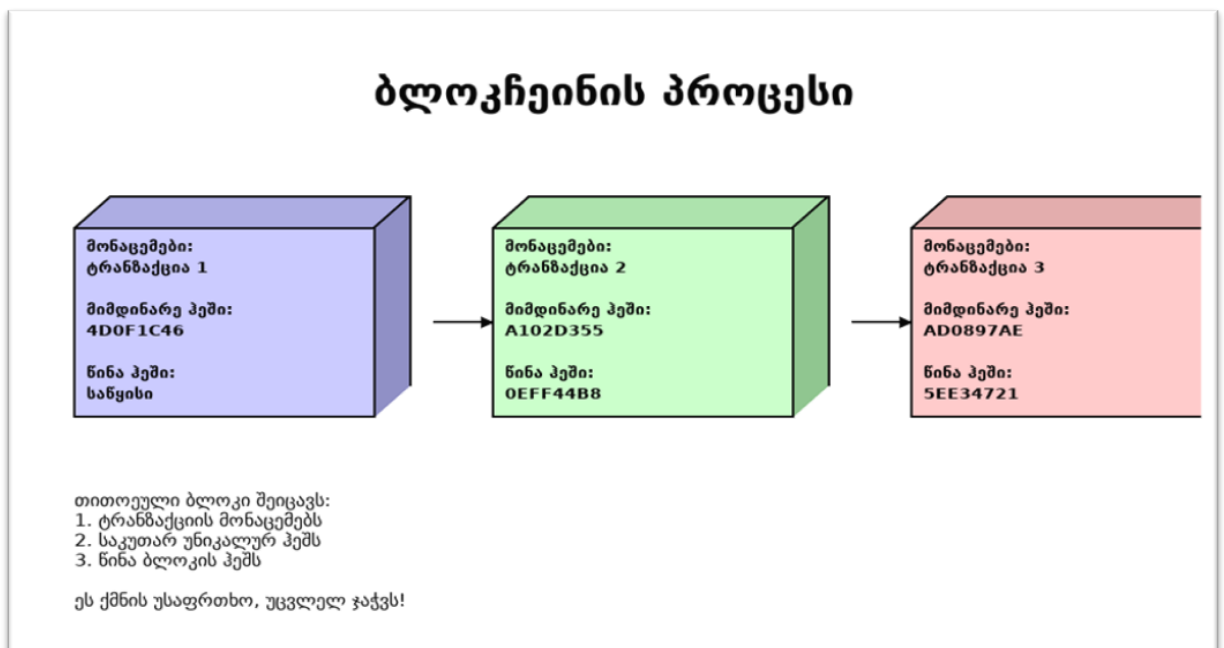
ბლოკჩეინის პროცესი

მონაცემები:
ტრანზაქცია 1

მიმდინარე ჰეში:
4D0F1C46

წინა ჰეში:
საწყისი

მონაცემები:
ტრანზაქცია 2

მიმდინარე ჰეში:
A102D355

წინა ჰეში:
0EFF44B8

მონაცემები:
ტრანზაქცია 3

მიმდინარე ჰეში:
AD0897AE

წინა ჰეში:
5EE34721

თითოეული ბლოკი შეიცავს:
1. ტრანზაქციის მონაცემებს
2. საკუთარ უნიკალურ ჰეშს
3. წინა ბლოკის ჰეშს

ეს ქმნის უსაფრთხო, უცვლელ ჯაჭვს!